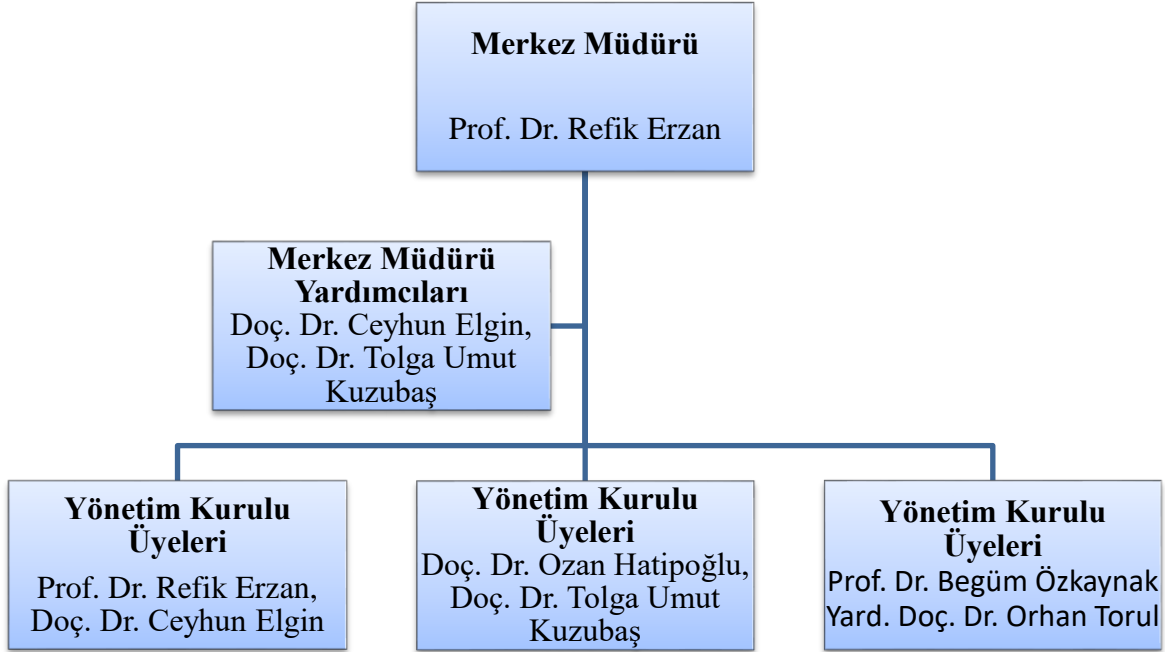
Merkez Müdürü

Prof. Dr. Refik Erzan

Merkez Müdürü Yardımcıları
Doç. Dr. Ceyhun Elgin, Doç. Dr. Tolga Umut Kuzubaş

Yönetim Kurulu Üyeleri
Prof. Dr. Refik Erzan, Doç. Dr. Ceyhun Elgin

Yönetim Kurulu Üyeleri
Doç. Dr. Ozan Hatipoğlu, Doç. Dr. Tolga Umut Kuzubaş

Yönetim Kurulu Üyeleri
Prof. Dr. Begüm Özkaynak
Yard. Doç. Dr. Orhan Torul